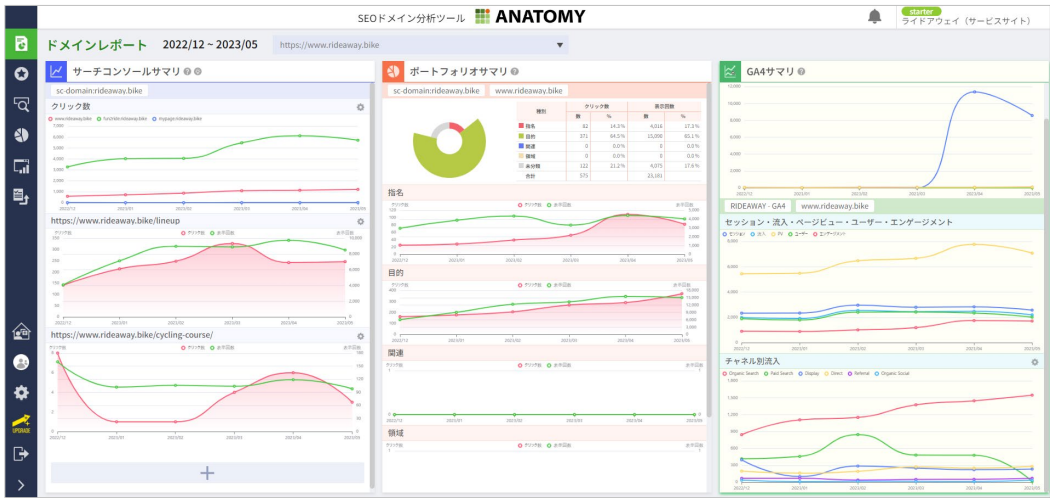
SEOドメイン分析ツール ANATOMY

starter
ライドアウェイ（サービスサイト）

ドメインレポート 2022/12 ~ 2023/05 https://www.rideaway.bike

サーチコンソールサマリ

sc-domain:rideaway.bike

クリック数

https://www.rideaway.bike/lineup

https://www.rideaway.bike/cycling-course/

ポートフォリオサマリ

sc-domain:rideaway.bike www.rideaway.bike

| 種別 | クリック数 | | 表示回数 | |
|---|---|---|---|---|
| | 数 | % | 数 | % |
| 指名 | 82 | 14.3% | 4,016 | 17.3% |
| 目的 | 371 | 64.5% | 15,088 | 65.1% |
| 関連 | 0 | 0.0% | 0 | 0.0% |
| 領域 | 0 | 0.0% | 0 | 0.0% |
| 未分類 | 122 | 21.2% | 4,075 | 17.6% |
| 合計 | 575 | | 23,181 | |

指名

目的

関連

領域

GA4サマリ

RIDEAWAY - GA4 www.rideaway.bike

セッション・流入・ページビュー・ユーザー・エンゲージメント

チャネル別流入

Organic Search Paid Search Display Direct Referral Organic Social

2022/12 2023/01 2023/02 2023/03 2023/04 2023/05

UPDATE